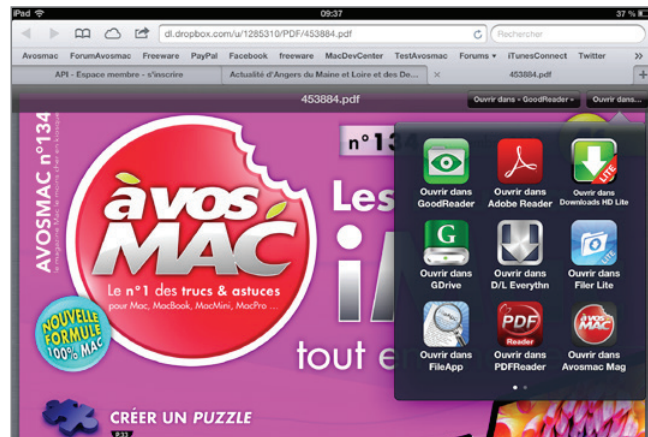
iPad 09:37 37 %

dl.dropbox.com/u/1285310/PDF/453884.pdf

Rechercher

Avosmac ForumAvosmac Freeware PayPal Facebook freeware MacDevCenter TestAvosmac Forums ▾ iTunesConnect Twitter

API - Espace membre - s'inscrire

Actualité d'Angers du Maine et Loire et des De...

453884.pdf

453884.pdf

Ouvrir dans « GoodReader »

Ouvrir dans...

AVOSMAC n°134

n°134

àvos MAC

Le n°1 des trucs & astuces pour Mac, MacBook, MacMini, MacPro ...

NOUVELLE FORMULE 100% MAC

Les

i

tout e

CRÉER UN PUZZLE

Ouvrir dans GoodReader

Ouvrir dans Adobe Reader

Ouvrir dans Downloads HD Lite

Ouvrir dans GDrive

Ouvrir dans D/L Everythn

Ouvrir dans Filer Lite

Ouvrir dans FileApp

Ouvrir dans PDFReader

Ouvrir dans Avosmac Mag